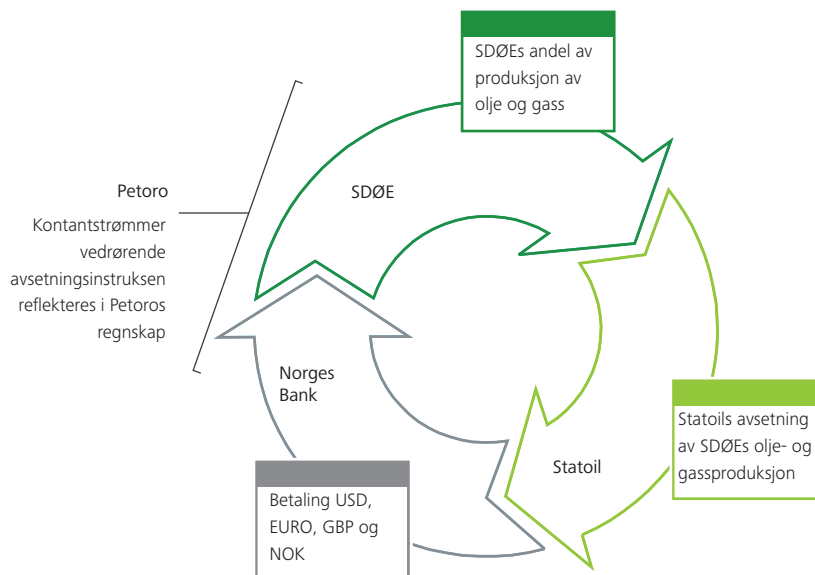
SDØEs andel av produksjon av olje og gass

Petoro

Kontantstrømmer vedrørende avsetningsinstruksen reflekteres i Petoros regnskap

SDØE

Norges Bank

Statoils avsetning av SDØEs olje- og gassproduksjon

Statoil

Betaling USD, EURO, GBP og NOK